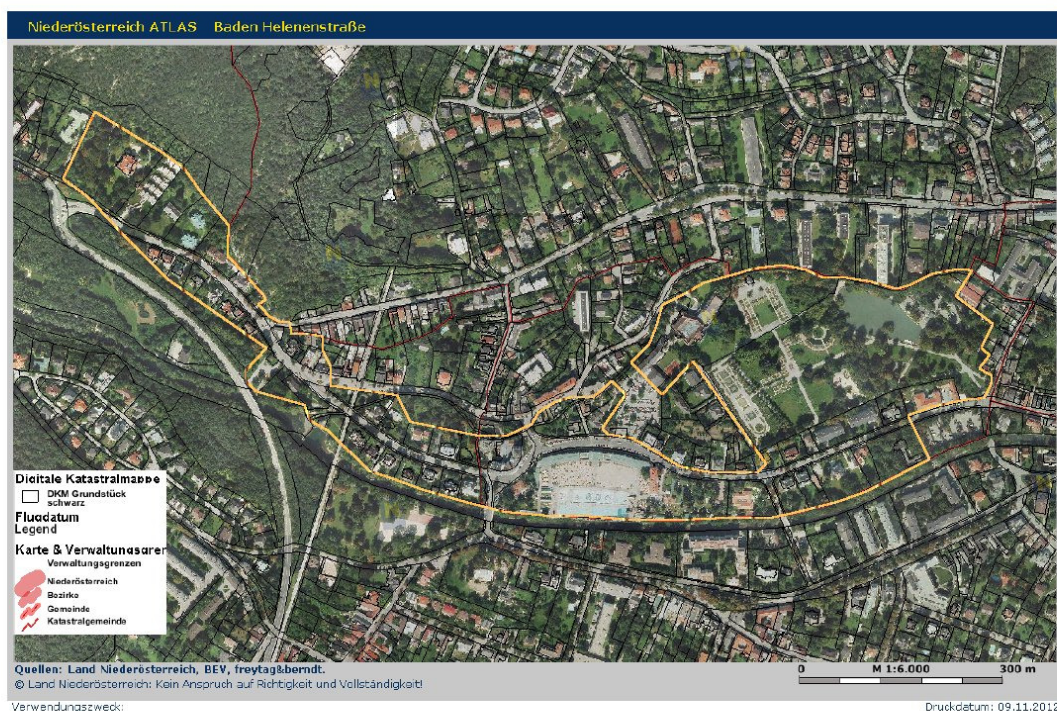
Niederösterreich ATLAS Baden Helenenstraße

Digitale Katastralmappe
DKM Grundstück schwarz
Flugdatum
Legend
Karte & Verwaltungsgren
Verwaltungsgrenzen
Niederösterreich
Bezirke
Gemeinde
Katastralgemeinde

Quellen: Land Niederösterreich, BEV, freytag&berndt.
© Land Niederösterreich: Kein Anspruch auf Richtigkeit und Vollständigkeit!

0 M 1:6.000 300 m

Verwendungszweck:
Druckdatum: 09.11.2012